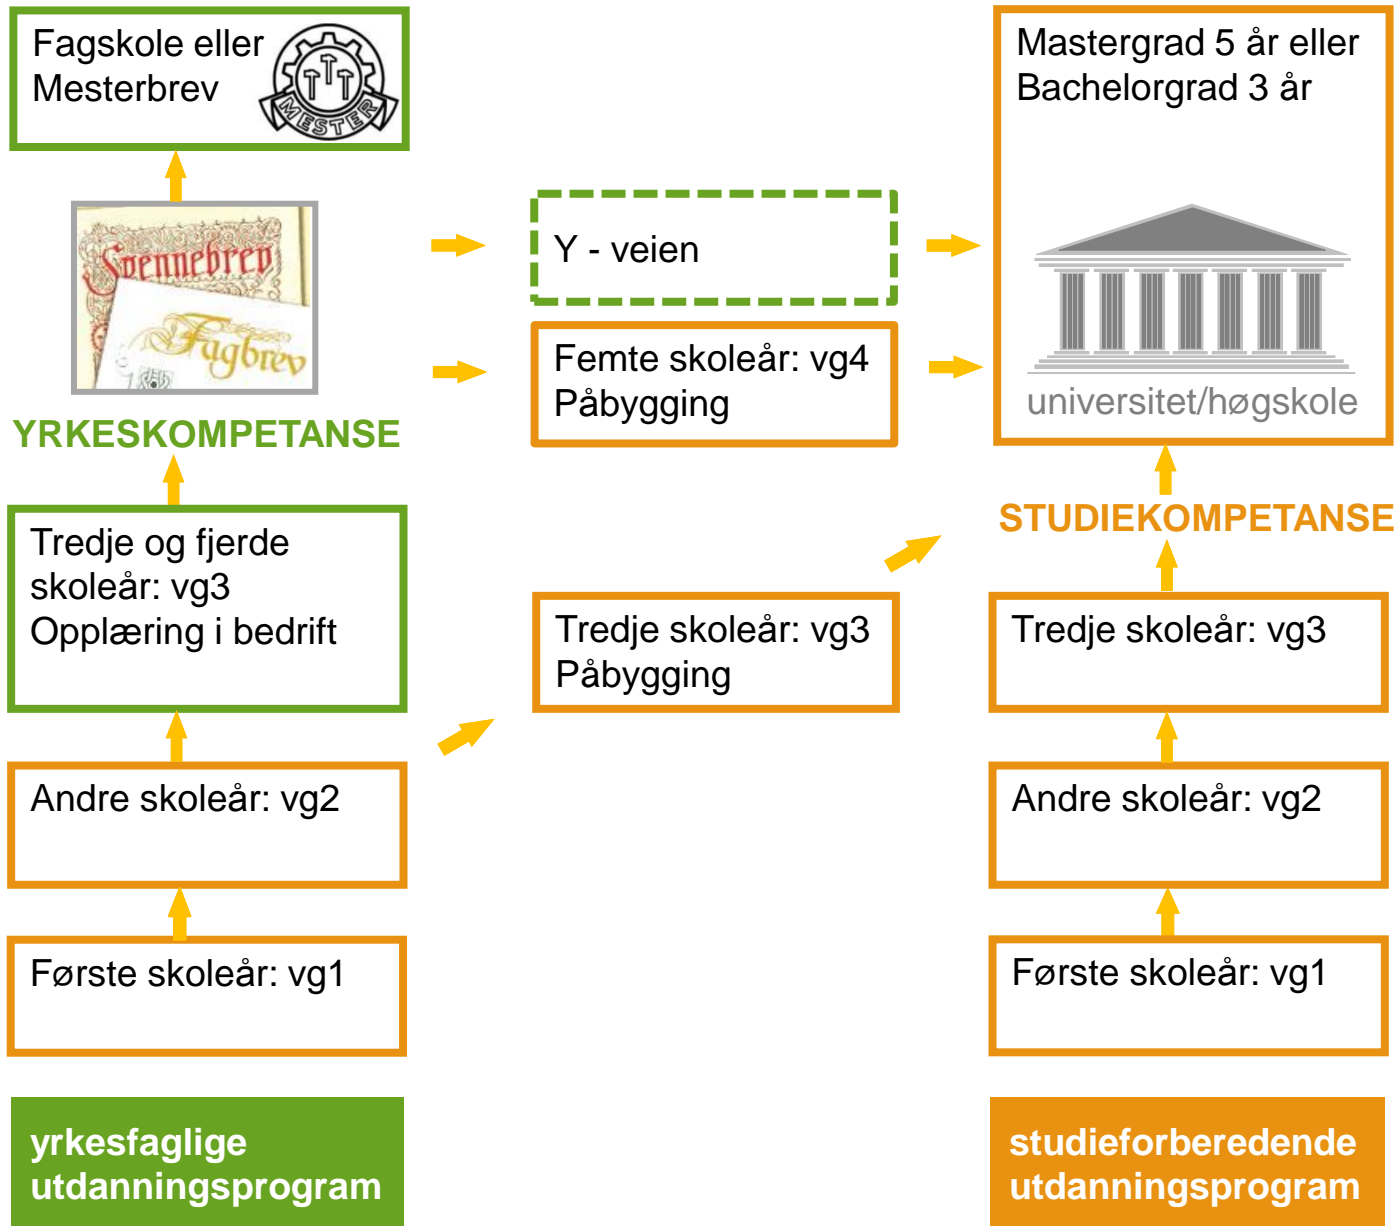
Fagskole eller Mesterbrev

MESTER

Svennebrev

Fagbrev

YRKESKOMPETANSE

Tredje og fjerde skoleår: vg3
Opplæring i bedrift

Andre skoleår: vg2

Første skoleår: vg1

yrkesfaglige utdanningsprogram

Y - veien

Femte skoleår: vg4
Påbygging

Tredje skoleår: vg3
Påbygging

Mastergrad 5 år eller
Bachelorgrad 3 år

universitet/høgskole

STUDIEKOMPETANSE

Tredje skoleår: vg3

Andre skoleår: vg2

Første skoleår: vg1

studieforberedende utdanningsprogram